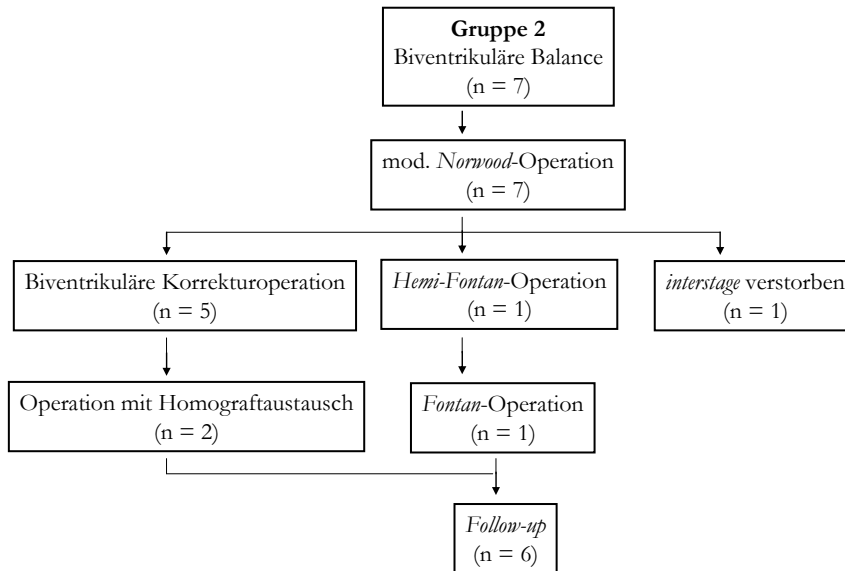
**Gruppe 2**
Biventrikuläre Balance
(n = 7)

mod. *Norwood*-Operation
(n = 7)

Biventrikuläre Korrekturoperation
(n = 5)

*Hemi-Fontan*-Operation
(n = 1)

*interstage* verstorben
(n = 1)

Operation mit Homograftaustausch
(n = 2)

*Fontan*-Operation
(n = 1)

*Follow-up*
(n = 6)